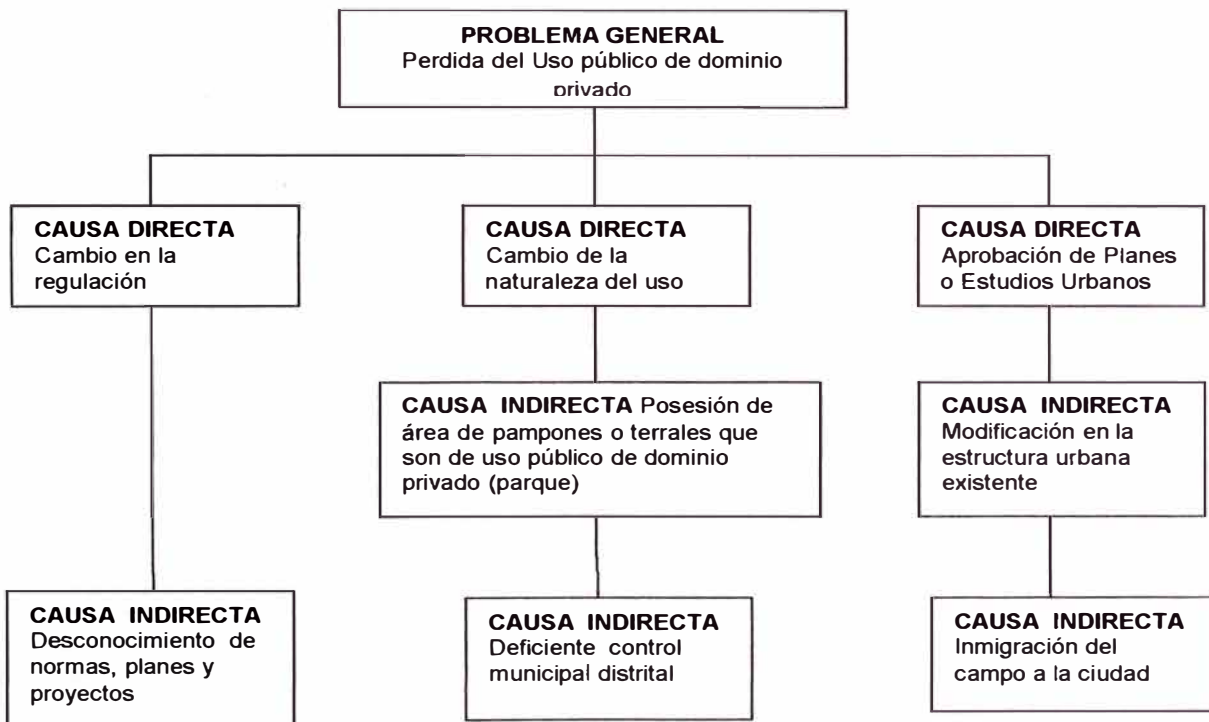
PROBLEMA GENERAL
Perdida del Uso público de dominio privado

CAUSA DIRECTA
Cambio en la regulación

CAUSA DIRECTA
Cambio de la naturaleza del uso

CAUSA DIRECTA
Aprobación de Planes o Estudios Urbanos

CAUSA INDIRECTA Posesión de área de pampones o terrales que son de uso público de dominio privado (parque)

CAUSA INDIRECTA
Modificación en la estructura urbana existente

CAUSA INDIRECTA
Desconocimiento de normas, planes y proyectos

CAUSA INDIRECTA
Deficiente control municipal distrital

CAUSA INDIRECTA
Inmigración del campo a la ciudad